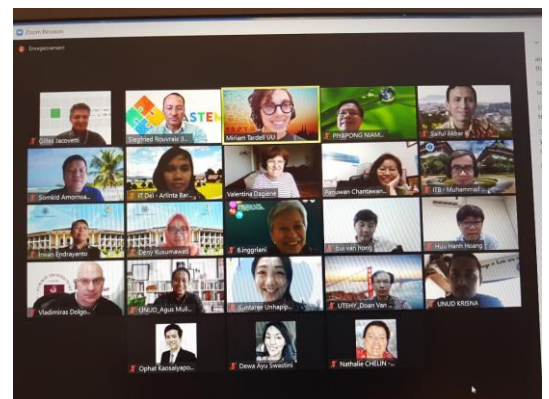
Zoom Meeting
Enregistrement

Gilles Jacovetti
Siegfried Rouvrais (I...
ASTEN
Miriam Tardell UU
PHAPONG NIAM...
Saiful Akbar
Somkid Amornsa...
IT Del - Arlinta Bar...
Valentina Dagiene
Panuwan Chantawan...
ITB - Muhammad...
Irwan Endrayanto
Deny Kusumawati
B.inggriani
bui van hong
Huu Hanh Hoang
Vladimiras Dolgo...
UNUD_Agus Muli...
Gunaree Unhapip...
UTEHY_Doan Van...
UNUD KRISNA
Ophat Kaosaiyapo...
Dewa Ayu Swastini
Nathalie CHELIN -...